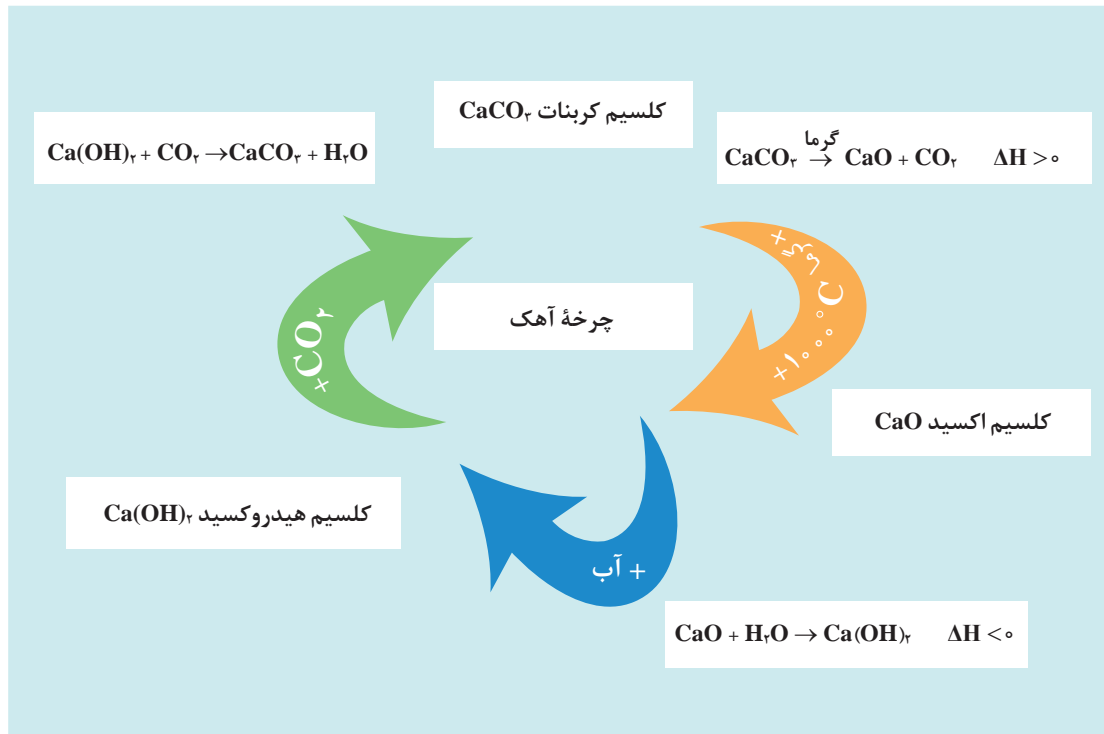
کلسیم کربنات $CaCO_۳$

$Ca(OH)_۲ + CO_۲ \rightarrow CaCO_۳ + H_۲O$

$CaCO_۳ \xrightarrow{گرما} CaO + CO_۲ \quad \Delta H > ۰$

چرخهٔ آهک

$+CO_۲$

$+۱۰۰۰°C$ + گرما

کلسیم اکسید CaO

کلسیم هیدروکسید $Ca(OH)_۲$

+ آب

$CaO + H_۲O \rightarrow Ca(OH)_۲ \quad \Delta H < ۰$